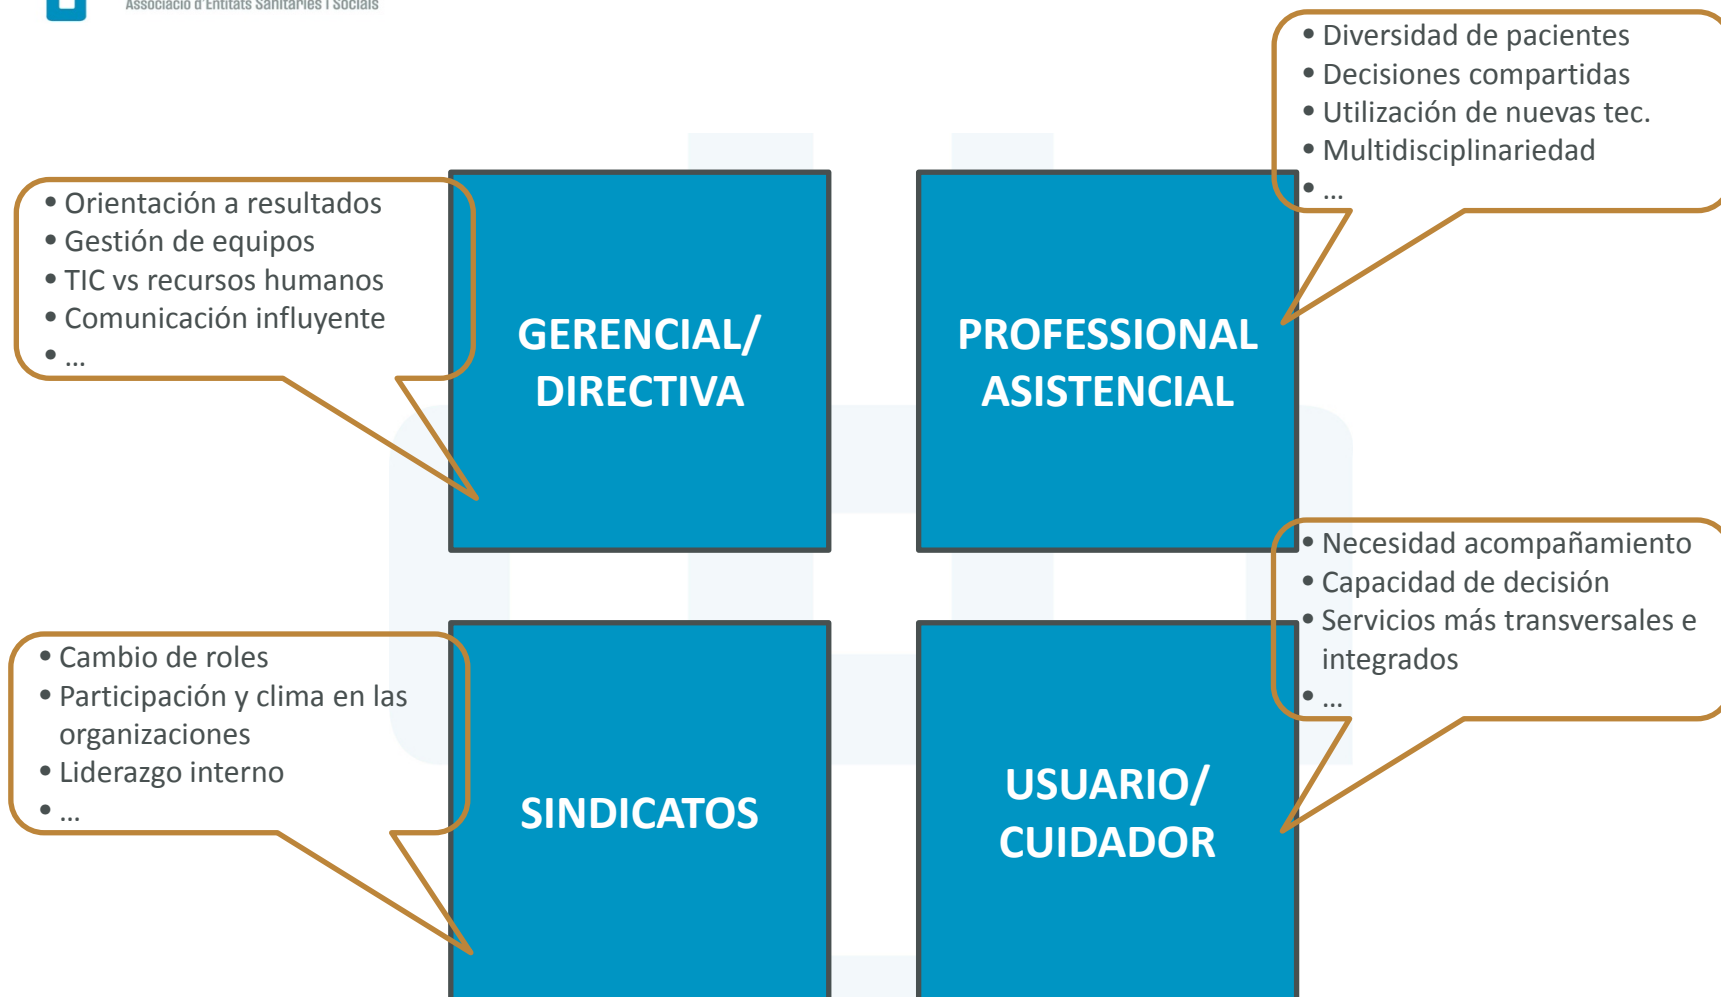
Associació d'Entitats Sanitàries i Socials

• Diversidad de pacientes
• Decisiones compartidas
• Utilización de nuevas tec.
• Multidisciplinariedad
• …

• Orientación a resultados
• Gestión de equipos
• TIC vs recursos humanos
• Comunicación influyente
• …

GERENCIAL/ DIRECTIVA

PROFESSIONAL ASISTENCIAL

• Necesidad acompañamiento
• Capacidad de decisión
• Servicios más transversales e integrados
• …

• Cambio de roles
• Participación y clima en las organizaciones
• Liderazgo interno
• …

SINDICATOS

USUARIO/ CUIDADOR